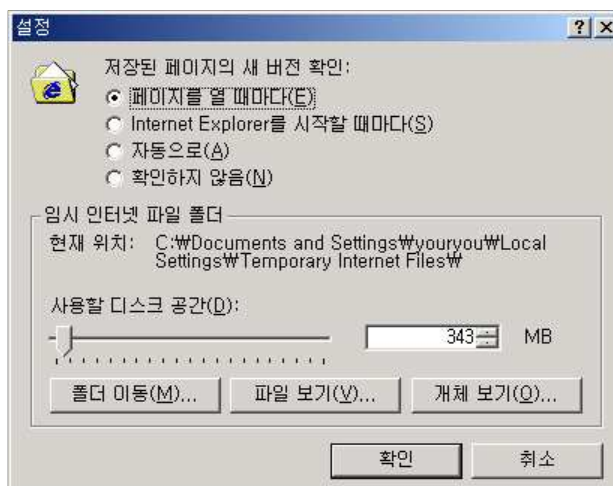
설정

? X

저장된 페이지의 새 버전 확인:

페이지를 열 때마다(E)

Internet Explorer를 시작할 때마다(S)

자동으로(A)

확인하지 않음(N)

임시 인터넷 파일 폴더

현재 위치: C:₩Documents and Settings₩youryou₩Local Settings₩Temporary Internet Files₩

사용할 디스크 공간(D):

343

MB

폴더 이동(M)...

파일 보기(V)...

개체 보기(O)...

확인

취소